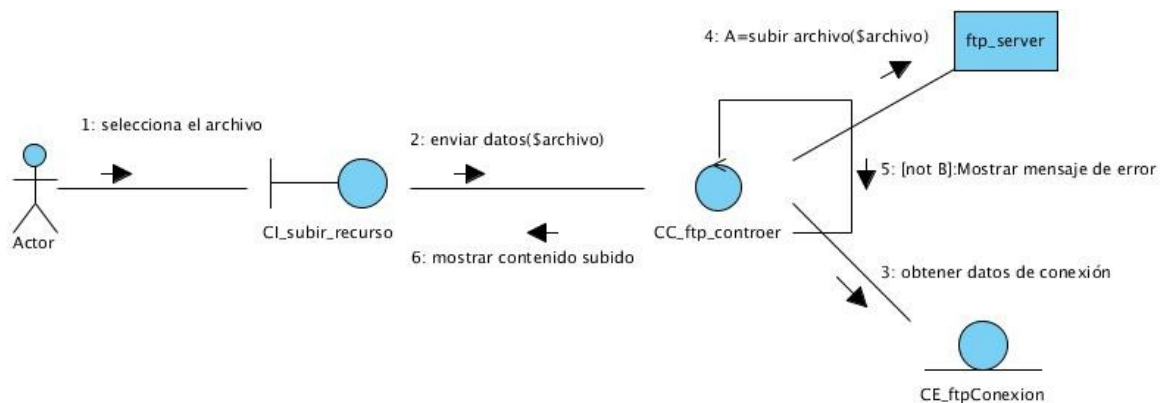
4: A=subir archivo($archivo)

ftp_server

1: selecciona el archivo

2: enviar datos($archivo)

5: [not B]:Mostrar mensaje de error

Actor

CI_subir_recurso

CC_ftp_controer

6: mostrar contenido subido

3: obtener datos de conexión

CE_ftpConexion